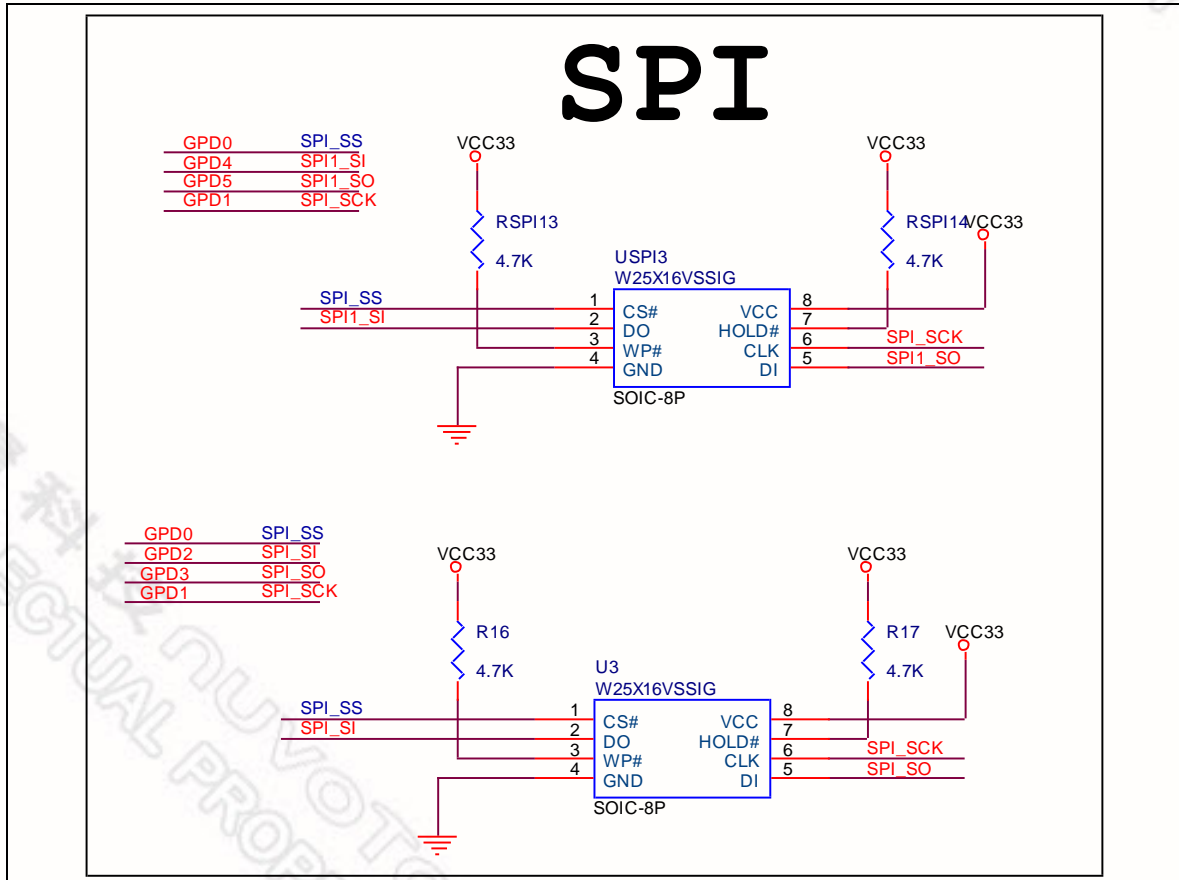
SPI

GPD0 SPI_SS
GPD4 SPI1_SI
GPD5 SPI1_SO
GPD1 SPI_SCK

VCC33
RSPI13
4.7K

VCC33
RSPI14
4.7K
VCC33

USPI3
W25X16VSSIG

SPI_SS
SPI1_SI

1 CS#
2 DO
3 WP#
4 GND

VCC 8
HOLD# 7
CLK 6
DI 5

SPI_SCK
SPI1_SO

SOIC-8P

GPD0 SPI_SS
GPD2 SPI_SI
GPD3 SPI_SO
GPD1 SPI_SCK

VCC33
R16
4.7K

VCC33
R17
4.7K
VCC33

U3
W25X16VSSIG

SPI_SS
SPI_SI

1 CS#
2 DO
3 WP#
4 GND

VCC 8
HOLD# 7
CLK 6
DI 5

SPI_SCK
SPI_SO

SOIC-8P

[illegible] NUVOTON INTELLECTUAL PROP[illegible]